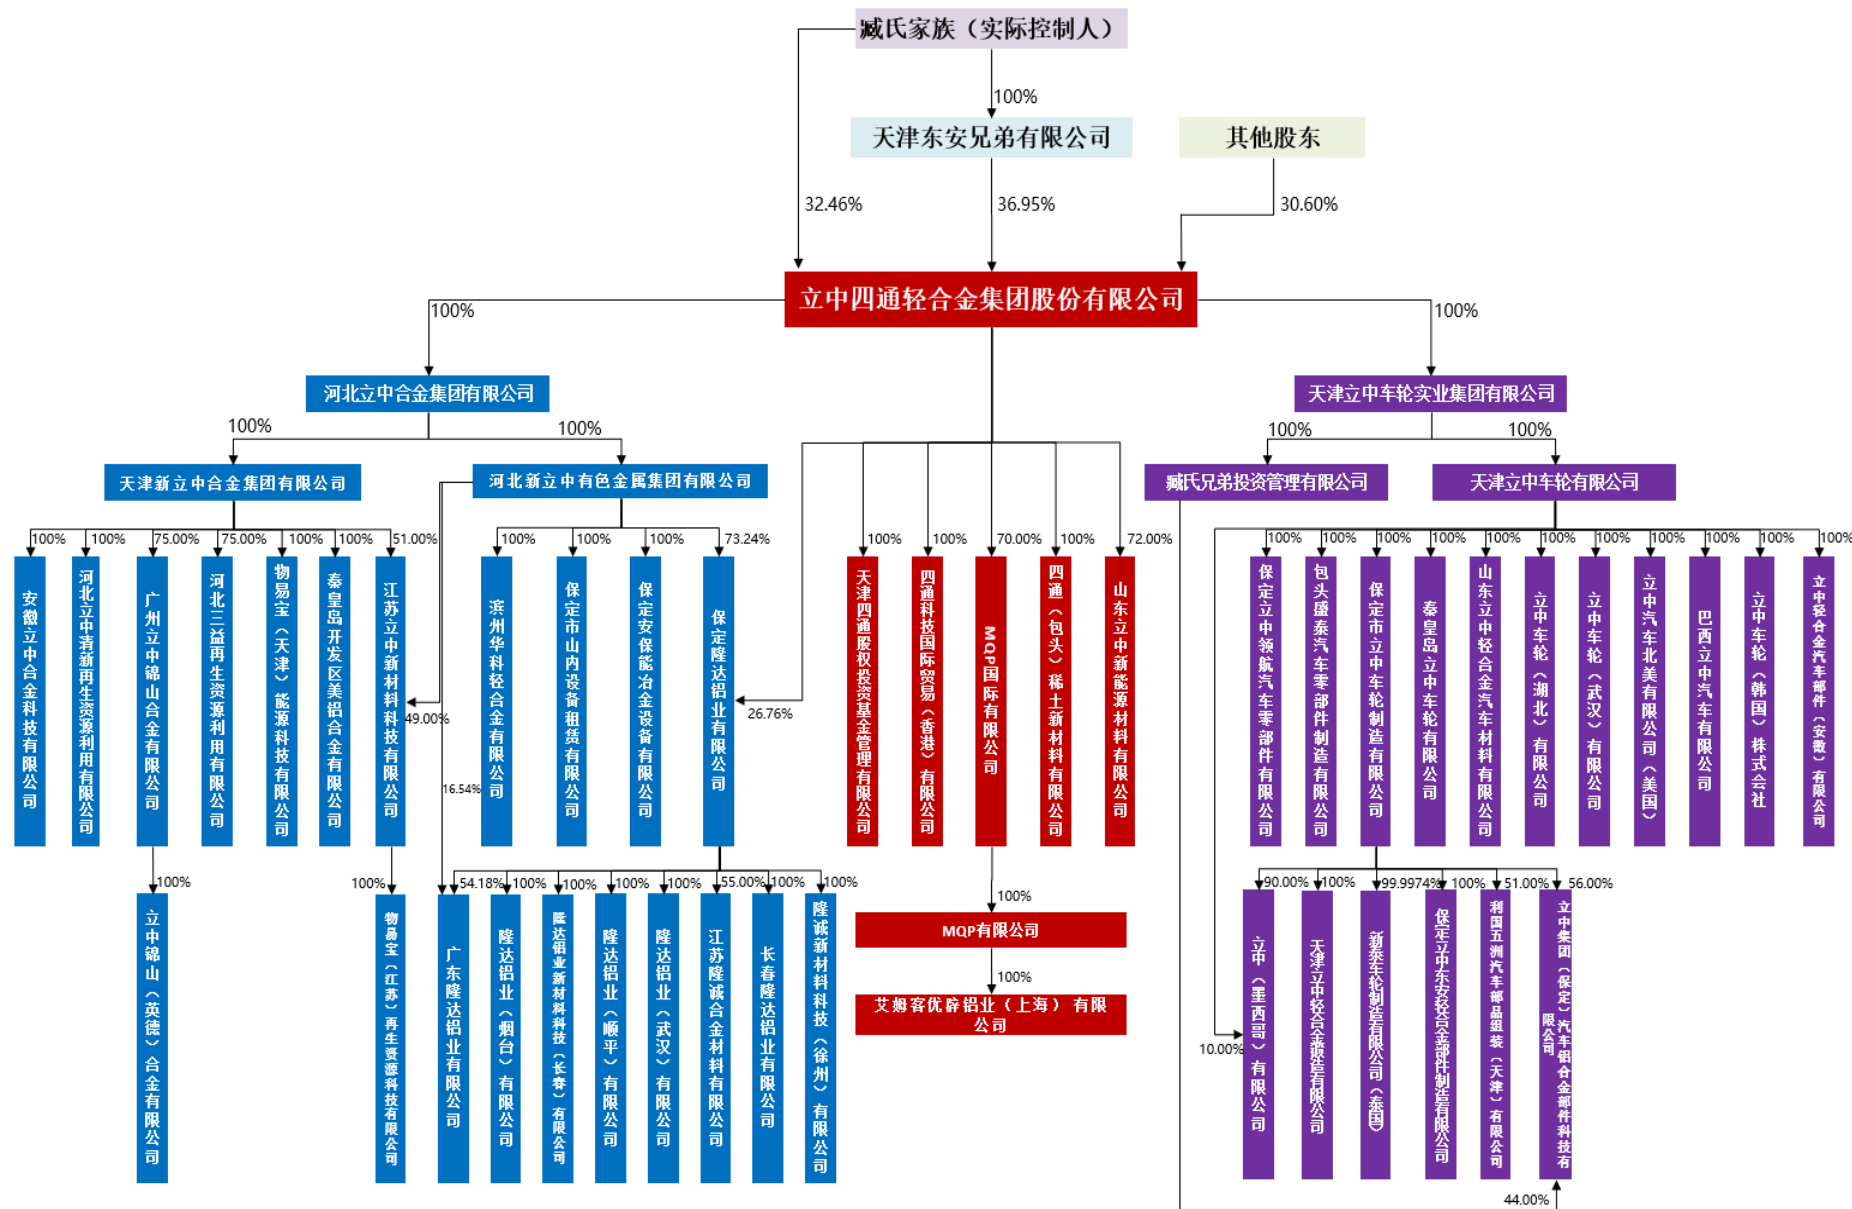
臧氏家族（实际控制人）

100%

天津东安兄弟有限公司

其他股东

32.46%

36.95%

30.60%

立中四通轻合金集团股份有限公司

100%

100%

河北立中合金集团有限公司

天津立中车轮实业集团有限公司

100%

100%

100%

100%

天津新立中合金集团有限公司

河北新立中有色金属集团有限公司

臧氏兄弟投资管理有限公司

天津立中车轮有限公司

100%
安徽立中合金科技有限公司

100%
河北立中清新再生资源利用有限公司

75.00%
广州立中锦山合金有限公司

75.00%
河北三益再生资源利用有限公司

100%
物易宝（天津）能源科技有限公司

100%
秦皇岛开发区美铝合金有限公司

51.00%
江苏立中新材料科技有限公司

49.00%

16.54%

100%
滨州华科轻合金有限公司

100%
保定市山内设备租赁有限公司

100%
保定安保能冶金设备有限公司

73.24%
保定隆达铝业有限公司

26.76%

100%
天津四通股权投资基金管理有限公司

100%
四通科技国际贸易（香港）有限公司

70.00%
MQP国际有限公司

100%
四通（包头）稀土新材料有限公司

72.00%
山东立中新能源材料有限公司

100%
保定立中领航汽车零部件有限公司

100%
包头盛泰汽车零部件制造有限公司

100%
保定市立中车轮制造有限公司

100%
秦皇岛立中车轮有限公司

100%
山东立中轻合金汽车材料有限公司

100%
立中车轮（湖北）有限公司

100%
立中车轮（武汉）有限公司

100%
立中汽车北美有限公司（美国）

100%
巴西立中汽车有限公司

100%
立中车轮（韩国）株式会社

100%
立中轻合金汽车部件（安徽）有限公司

100%
立中锦山（英德）合金有限公司

100%
物易宝（江苏）再生资源科技有限公司

54.18%
广东隆达铝业有限公司

100%
隆达铝业（烟台）有限公司

100%
隆达铝业新材料科技（长春）有限公司

100%
隆达铝业（顺平）有限公司

100%
隆达铝业（武汉）有限公司

55.00%
江苏隆诚合金材料有限公司

100%
长春隆达铝业有限公司

100%
隆诚新材料科技（徐州）有限公司

100%

MQP有限公司

100%

艾姆客优蔚铝业（上海）有限公司

90.00%
立中（墨西哥）有限公司

10.00%

100%
天津立中轻合金锻造有限公司

99.9974%
新泰车轮制造有限公司（泰国）

100%
保定立中东安轻合金部件制造有限公司

51.00%
利国五洲汽车部品组装（天津）有限公司

56.00%
立中集团（保定）汽车铝合金部件科技有限公司

44.00%